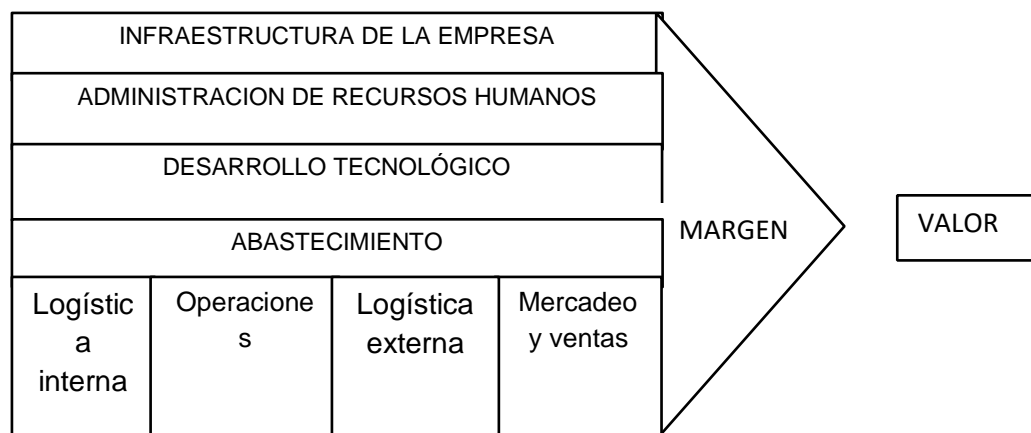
INFRAESTRUCTURA DE LA EMPRESA

ADMINISTRACION DE RECURSOS HUMANOS

DESARROLLO TECNOLÓGICO

ABASTECIMIENTO

| Logística interna | Operaciones | Logística externa | Mercadeo y ventas |
|---|---|---|---|

MARGEN

VALOR